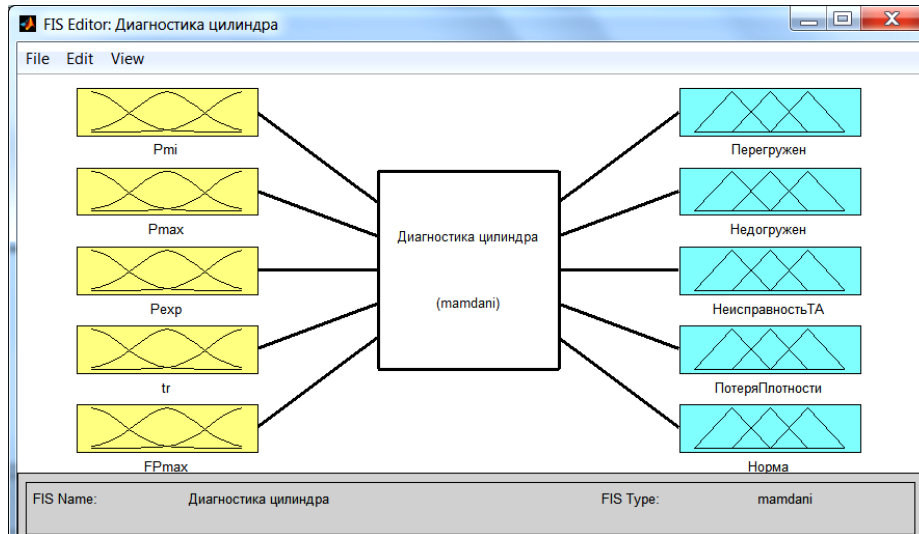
FIS Editor: Диагностика цилиндра

File Edit View

Pmi

Pmax

Pexp

tr

FPmax

Диагностика цилиндра

(mamdani)

Перегружен

Недогружен

НеисправностьТА

ПотеряПлотности

Норма

FIS Name: Диагностика цилиндра

FIS Type: mamdani